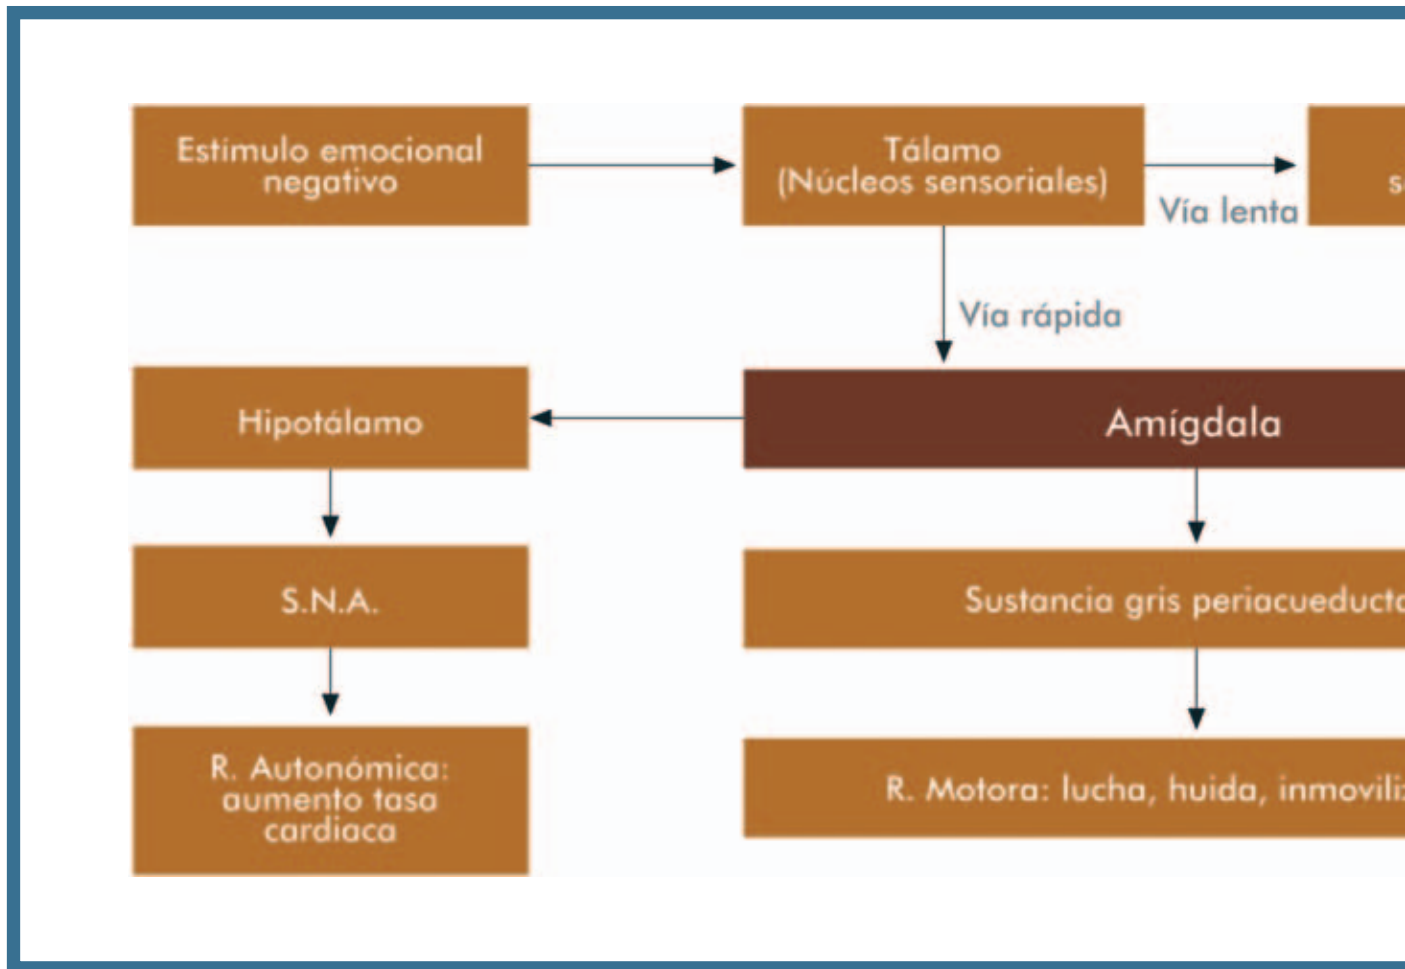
Estímulo emocional negativo

Tálamo (Núcleos sensoriales)

Vía lenta

s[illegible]

Vía rápida

Hipotálamo

Amígdala

S.N.A.

Sustancia gris periacueduct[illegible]

R. Autonómica: aumento tasa cardiaca

R. Motora: lucha, huida, inmovili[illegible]